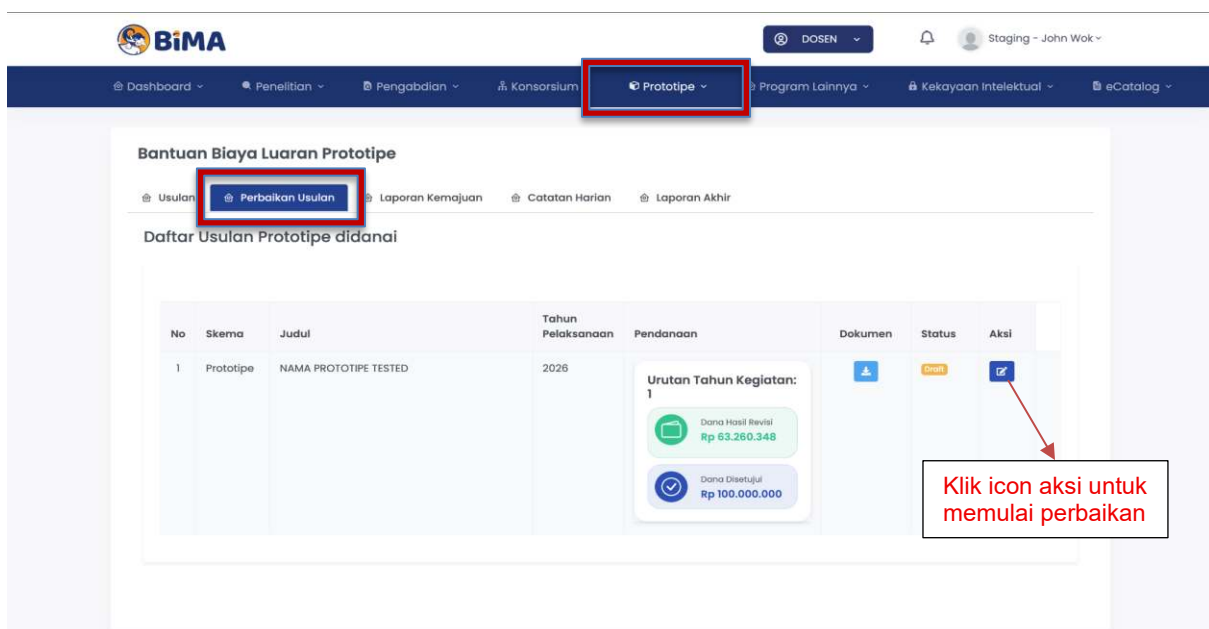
BiMA

DOSEN

Staging - John Wok

Dashboard
Penelitian
Pengabdian
Konsorsium
Prototipe
Program Lainnya
Kekayaan Intelektual
eCatalog

Bantuan Biaya Luaran Prototipe

Usulan
Perbaikan Usulan
Laporan Kemajuan
Catatan Harian
Laporan Akhir

Daftar Usulan Prototipe didanai

| No | Skema | Judul | Tahun Pelaksanaan | Pendanaan | Dokumen | Status | Aksi |
|---|---|---|---|---|---|---|---|
| 1 | Prototipe | NAMA PROTOTIPE TESTED | 2026 | Urutan Tahun Kegiatan: 1 Dana Hasil Revisi Rp 63.260.348 Dana Disetujui Rp 100.000.000 | | Draft | |

Klik icon aksi untuk memulai perbaikan